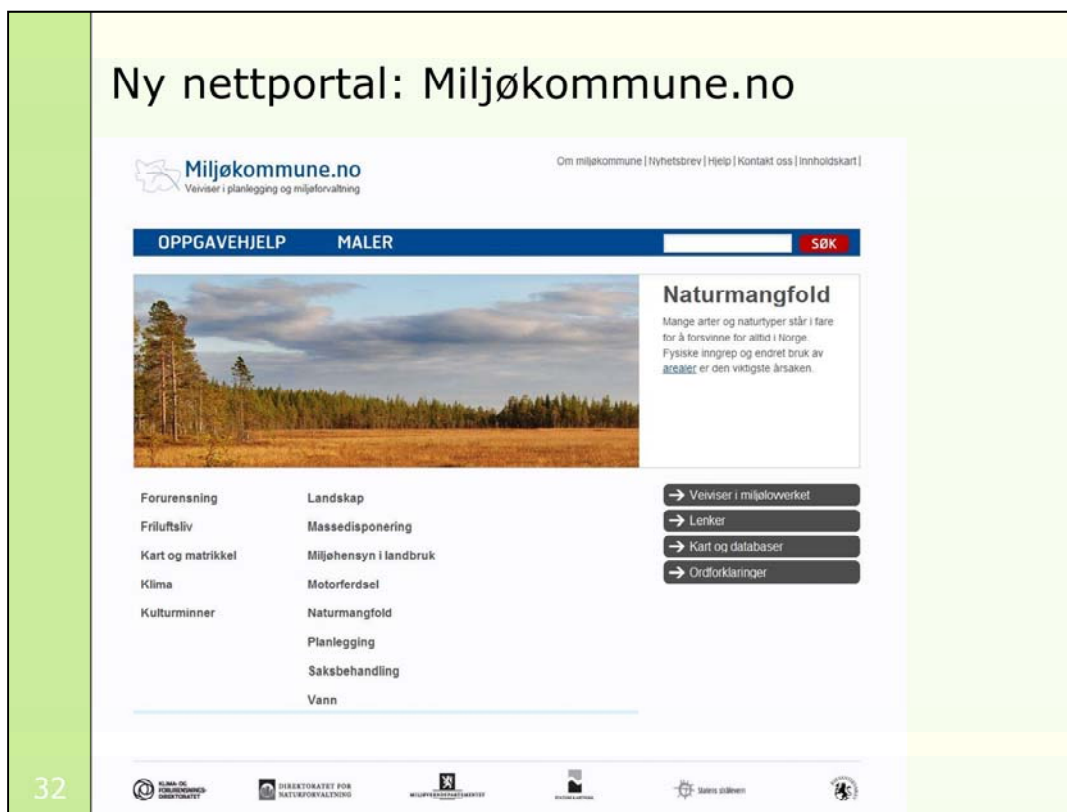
Ny nettportal: Miljøkommune.no

Miljøkommune.no
Veiviser i planlegging og miljøforvaltning

Om miljøkommune | Nyhetsbrev | Hjelp | Kontakt oss | Innholdskart |

OPPGAVEHJELP MALER SØK

Naturmangfold

Mange arter og naturtyper står i fare for å forsvinne for alltid i Norge. Fysiske inngrep og endret bruk av arealer er den viktigste årsaken.

Forurensning
Friluftsliv
Kart og matrikkel
Klima
Kulturminner

Landskap
Massedisponering
Miljøhensyn i landbruk
Motorferdsel
Naturmangfold
Planlegging
Saksbehandling
Vann

→ Veiviser i miljølovverket
→ Lenker
→ Kart og databaser
→ Ordforklaringer

32

KLIMA- OG FORURENSNINGS-DIREKTORATET

DIREKTORATET FOR NATURFORVALTNING

MILJØVERNDEPARTEMENTET

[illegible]

Statens vegvesen